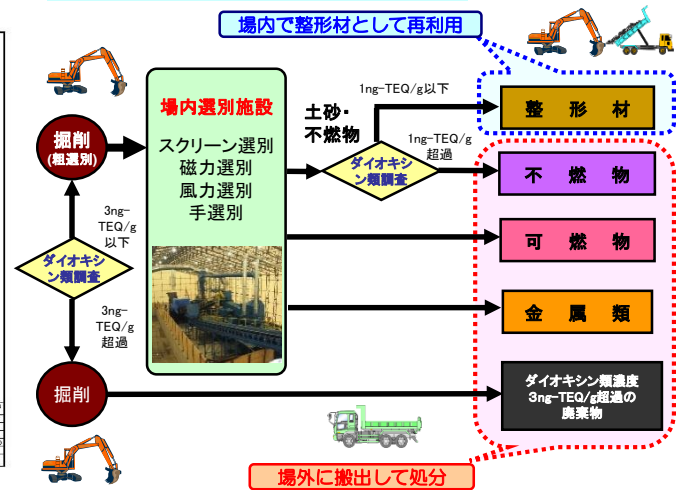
場内で整形材として再利用

掘削
(粗選別)

場内選別施設

スクリーン選別
磁力選別
風力選別
手選別

土砂・
不燃物

1ng-TEQ/g以下

1ng-TEQ/g
超過

ダイオキシン類調査

整形材

不燃物

可燃物

金属類

3ng-TEQ/g
以下

ダイオキシン類調査

3ng-TEQ/g
超過

掘削

ダイオキシン類濃度
3ng-TEQ/g超過の
廃棄物

場外に搬出して処分